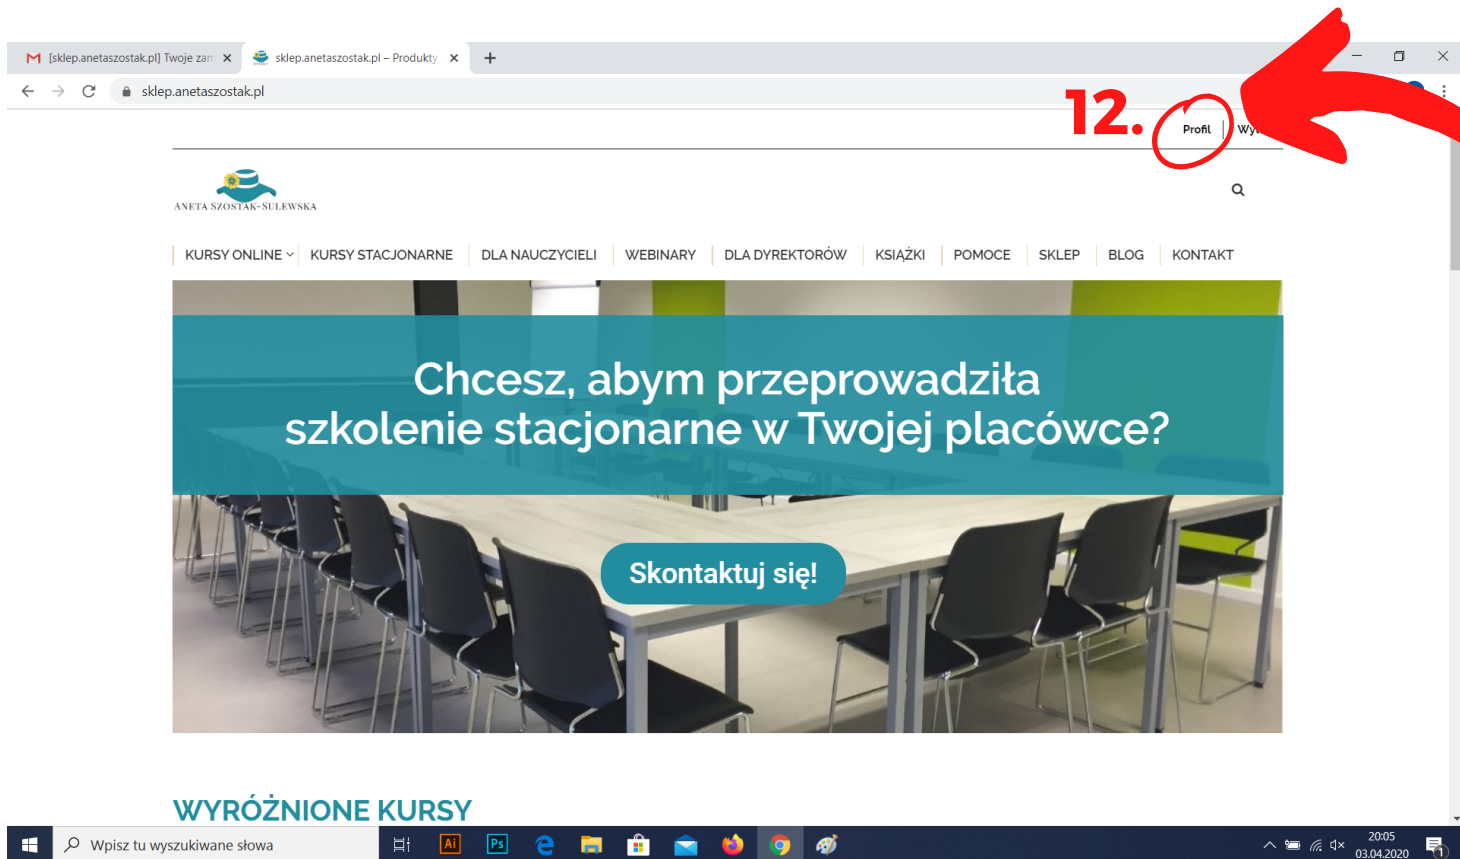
[sklep.anetaszostak.pl] Twoje zam
sklep.anetaszostak.pl – Produkty

sklep.anetaszostak.pl

12.

Profil | Wy

ANETA SZOSTAK-SULEWSKA

KURSY ONLINE | KURSY STACJONARNE | DLA NAUCZYCIELI | WEBINARY | DLA DYREKTORÓW | KSIĄŻKI | POMOCE | SKLEP | BLOG | KONTAKT

Chcesz, abym przeprowadziła szkolenie stacjonarne w Twojej placówce?

Skontaktuj się!

WYRÓŻNIONE KURSY

Wpisz tu wyszukiwane słowa

Ai Ps

20:05
03.04.2020